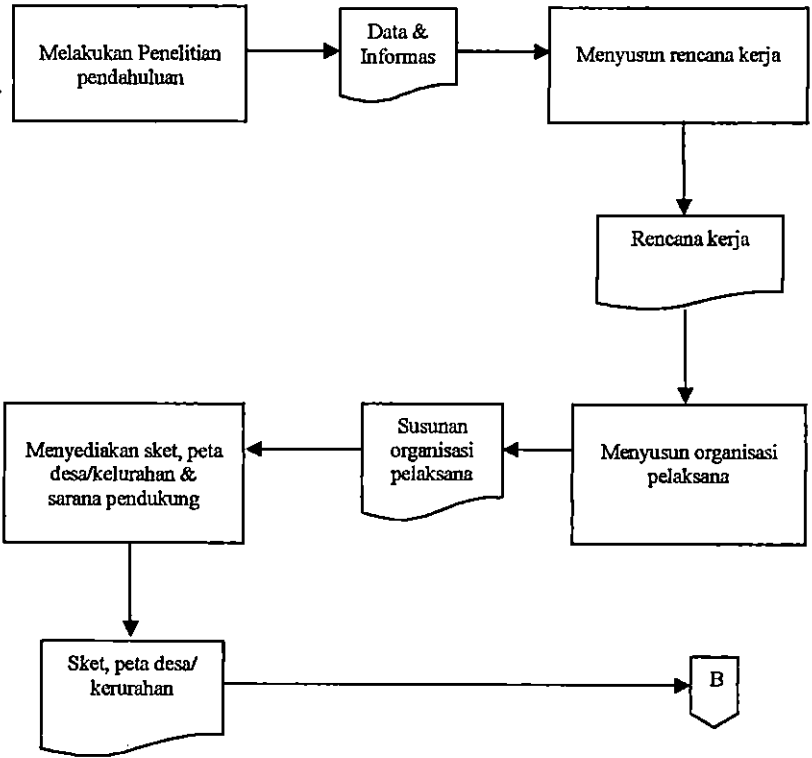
Melakukan Penelitian pendahuluan

Data & Informas

Menyusun rencana kerja

Rencana kerja

Menyusun organisasi pelaksana

Susunan organisasi pelaksana

Menyediakan sket, peta desa/kelurahan & sarana pendukung

Sket, peta desa/ kerurahan

B